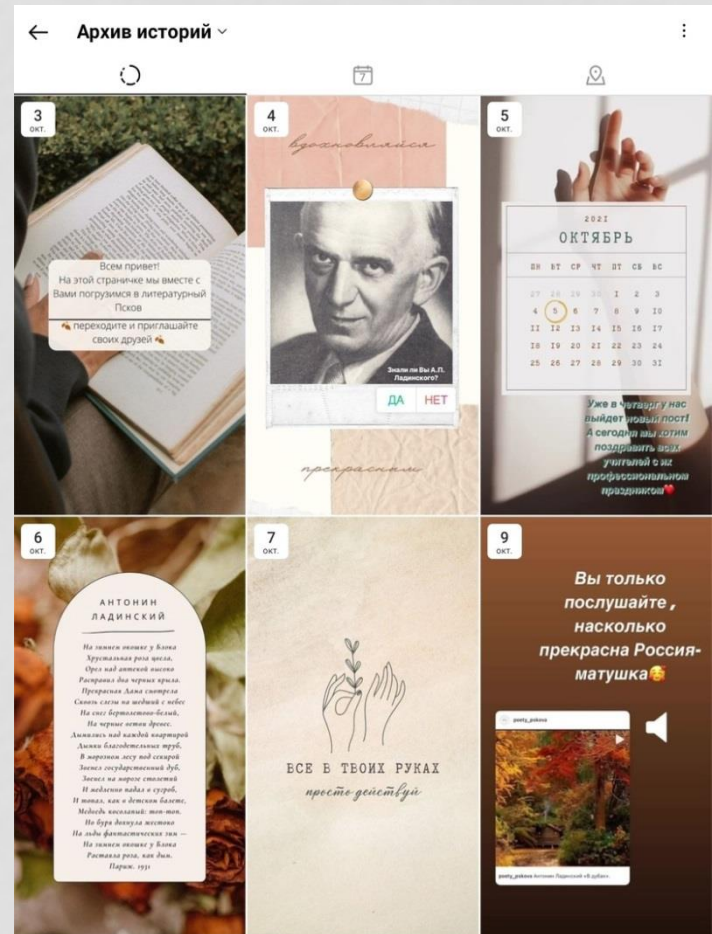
← Архив историй ˅

7

3
окт.

Всем привет!
На этой страничке мы вместе с Вами погрузимся в литературный Псков
переходите и приглашайте своих друзей

4
окт.

вдохновляйся

Знали ли Вы А.П. Ладинского?

ДА НЕТ

прекрасным

5
окт.

2021
ОКТЯБРЬ

| ПН | ВТ | СР | ЧТ | ПТ | СБ | ВС |
|---|---|---|---|---|---|---|
| 27 | 28 | 29 | 30 | 1 | 2 | 3 |
| 4 | 5 | 6 | 7 | 8 | 9 | 10 |
| 11 | 12 | 13 | 14 | 15 | 16 | 17 |
| 18 | 19 | 20 | 21 | 22 | 23 | 24 |
| 25 | 26 | 27 | 28 | 29 | 30 | 31 |

Уже в четверг у нас выйдет новый пост! А сегодня мы хотим поздравить всех учителей с их профессиональным праздником

6
окт.

АНТОНИН ЛАДИНСКИЙ

На зимнем окошке у Блока
Хрустальная роза цвела,
Орел над аптекой высоко
Расправил два черных крыла.
Прекрасная Дама смотрела
Сквозь слезы на щедрый с небес
На снег бертолетово-белый,
На черные ветви древес.
Дымились над каждой квартирой
Дымки благодетельных труб,
В морозном лесу под секирой
Звенел государственный дуб,
Звенел на морозе столетий
И медленно падал в сугроб,
И топал, как в детском балете,
Медведь косолапый: топ-топ.
Но буря дохнула жестоко
На льды фантастических зим —
На зимнем окошке у Блока
Растаяла роза, как дым.
Париж. 1931

7
окт.

ВСЕ В ТВОИХ РУКАХ
просто действуй

9
окт.

Вы только послушайте, насколько прекрасна Россия-матушка

poety_pskova
poety_pskova Антонин Ладинский «В дубах»